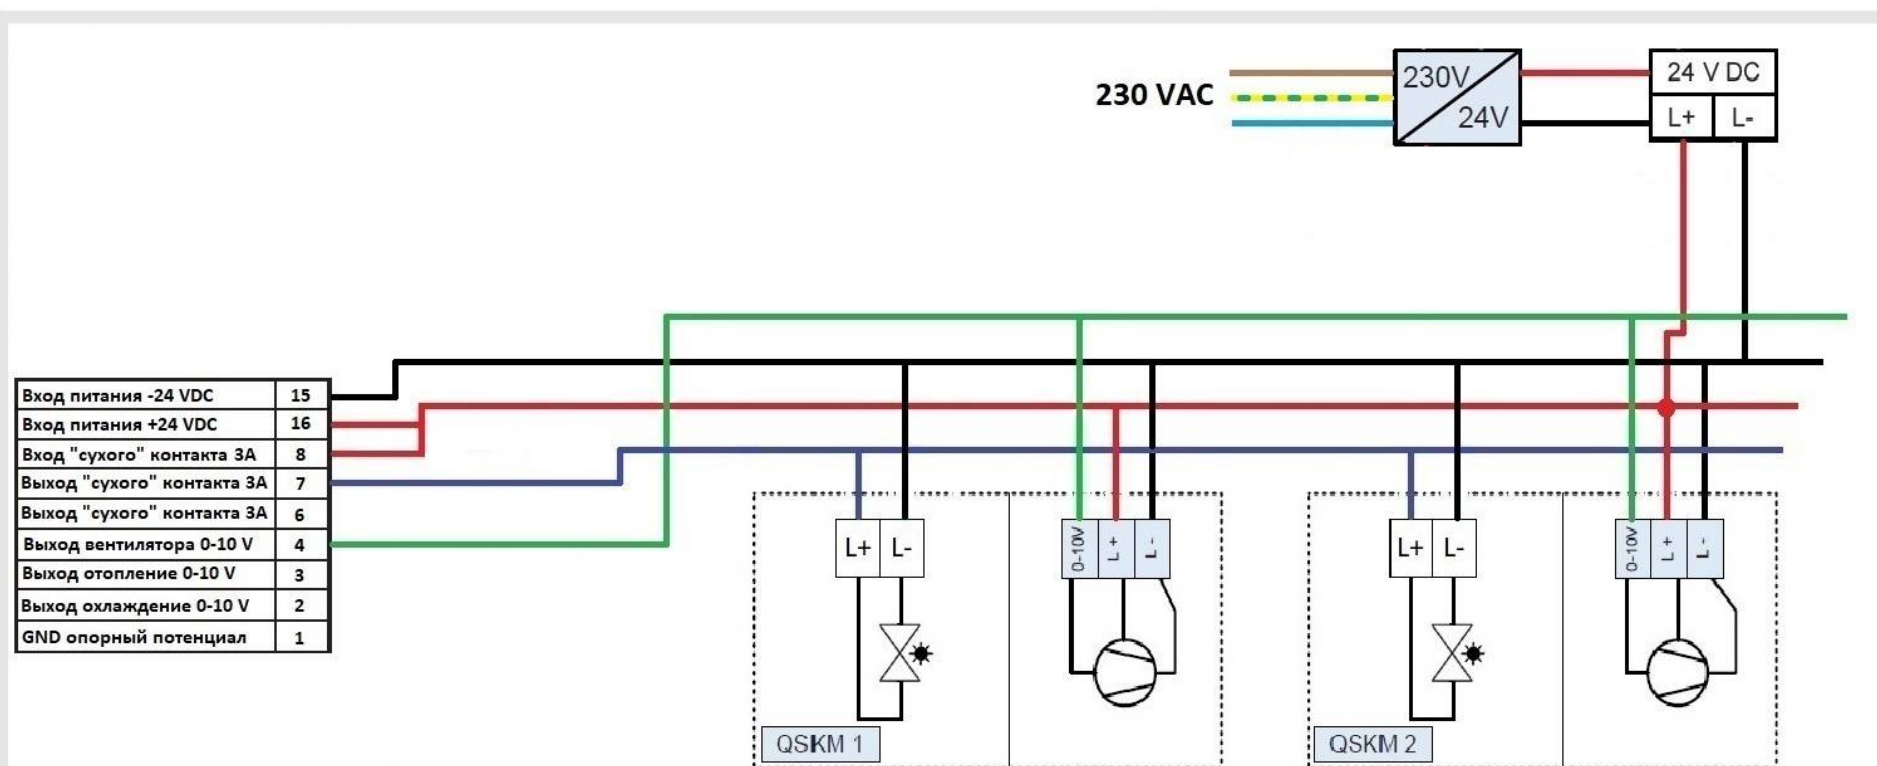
230 VAC

230V
24V

24 V DC
L+
L-

| Вход питания -24 VDC | 15 |
|---|---|
| Вход питания +24 VDC | 16 |
| Вход "сухого" контакта 3А | 8 |
| Выход "сухого" контакта 3А | 7 |
| Выход "сухого" контакта 3А | 6 |
| Выход вентилятора 0-10 V | 4 |
| Выход отопление 0-10 V | 3 |
| Выход охлаждение 0-10 V | 2 |
| GND опорный потенциал | 1 |

L+ L-
0-10V L+ L-
QSKM 1

L+ L-
0-10V L+ L-
QSKM 2